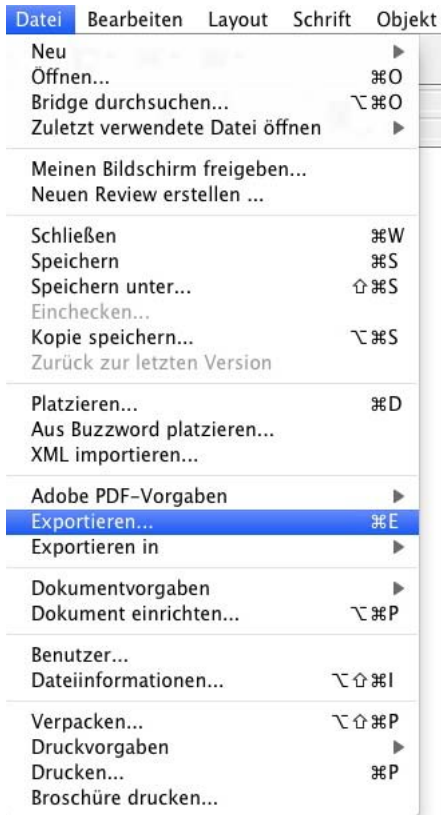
Datei Bearbeiten Layout Schrift Objekt

Neu ▶
Öffnen... ⌘O
Bridge durchsuchen... ⌥⌘O
Zuletzt verwendete Datei öffnen ▶

Meinen Bildschirm freigeben...
Neuen Review erstellen ...

Schließen ⌘W
Speichern ⌘S
Speichern unter... ⇧⌘S
Einchecken...
Kopie speichern... ⌥⌘S
Zurück zur letzten Version

Platzieren... ⌘D
Aus Buzzword platzieren...
XML importieren...

Adobe PDF-Vorgaben ▶
Exportieren... ⌘E
Exportieren in ▶

Dokumentvorgaben ▶
Dokument einrichten... ⌥⌘P

Benutzer...
Dateiinformationen... ⌥⇧⌘I

Verpacken... ⌥⇧⌘P
Druckvorgaben ▶
Drucken... ⌘P
Broschüre drucken...